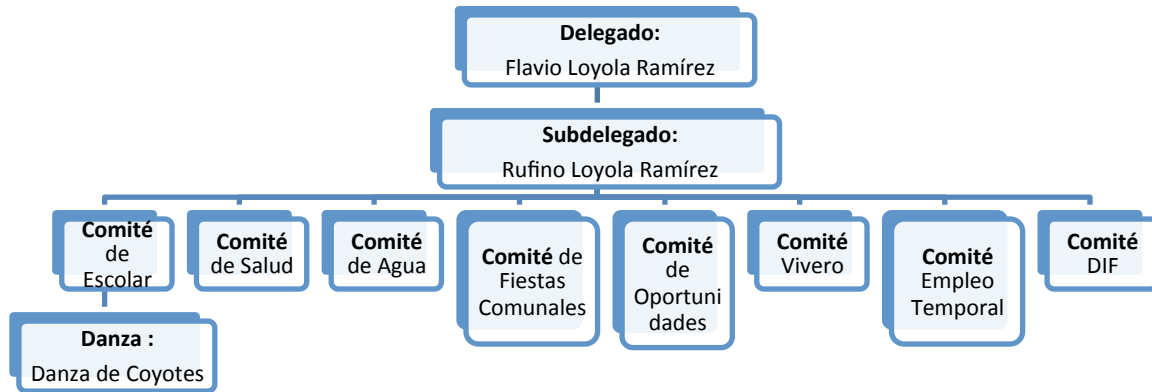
Delegado:
Flavio Loyola Ramírez

Subdelegado:
Rufino Loyola Ramírez

Comité de Escolar

Danza :
Danza de Coyotes

Comité de Salud

Comité de Agua

Comité de Fiestas Comunales

Comité de Oportunidades

Comité Vivero

Comité Empleo Temporal

Comité DIF